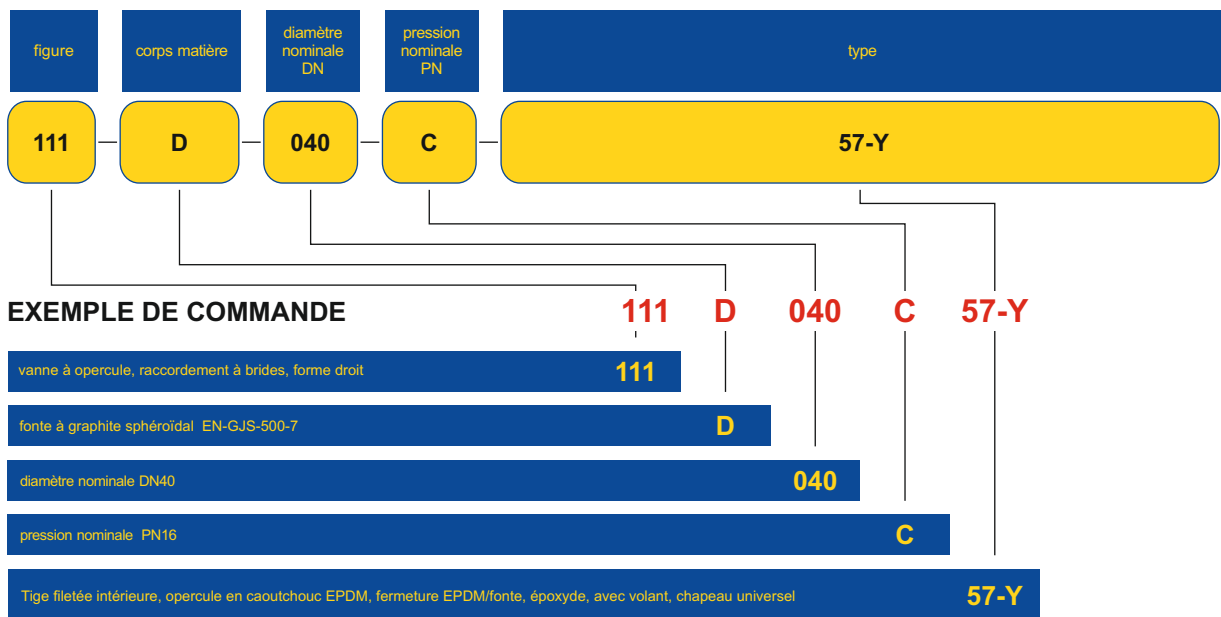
figure

corps matière

diamètre nominale DN

pression nominale PN

type

111 – D – 040 – C – 57-Y

EXEMPLE DE COMMANDE

111 D 040 C 57-Y

vanne à opercule, raccordement à brides, forme droit 111

fonte à graphite sphéroïdal EN-GJS-500-7 D

diamètre nominale DN40 040

pression nominale PN16 C

Tige filetée intérieure, opercule en caoutchouc EPDM, fermeture EPDM/fonte, époxyde, avec volant, chapeau universel 57-Y